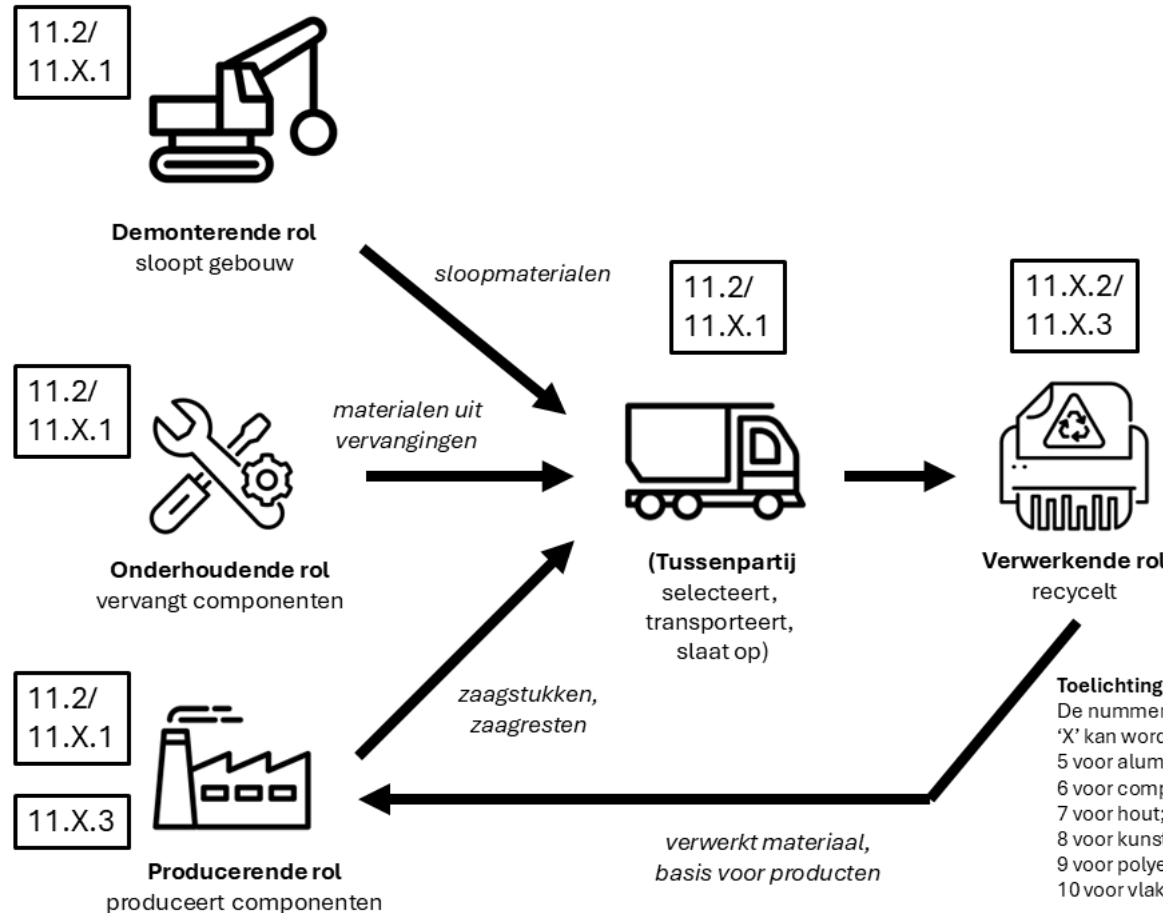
11.2/
11.X.1

Demonterende rol
sloopt gebouw

sloopmaterialen

11.2/
11.X.1

11.X.2/
11.X.3

11.2/
11.X.1

materialen uit vervangingen

Onderhoudende rol
vervangt componenten

(Tussenpartij
selecteert,
transporteert,
slaat op)

Verwerkende rol
recycelt

11.2/
11.X.1

11.X.3

zaagstukken,
zaagresten

verwerkt materiaal,
basis voor producten

Producerende rol
produceert componenten

Toelichting
De nummer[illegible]
'X' kan word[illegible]
5 voor alum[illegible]
6 voor comp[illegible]
7 voor hout;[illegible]
8 voor kunst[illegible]
9 voor polye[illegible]
10 voor vlak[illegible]